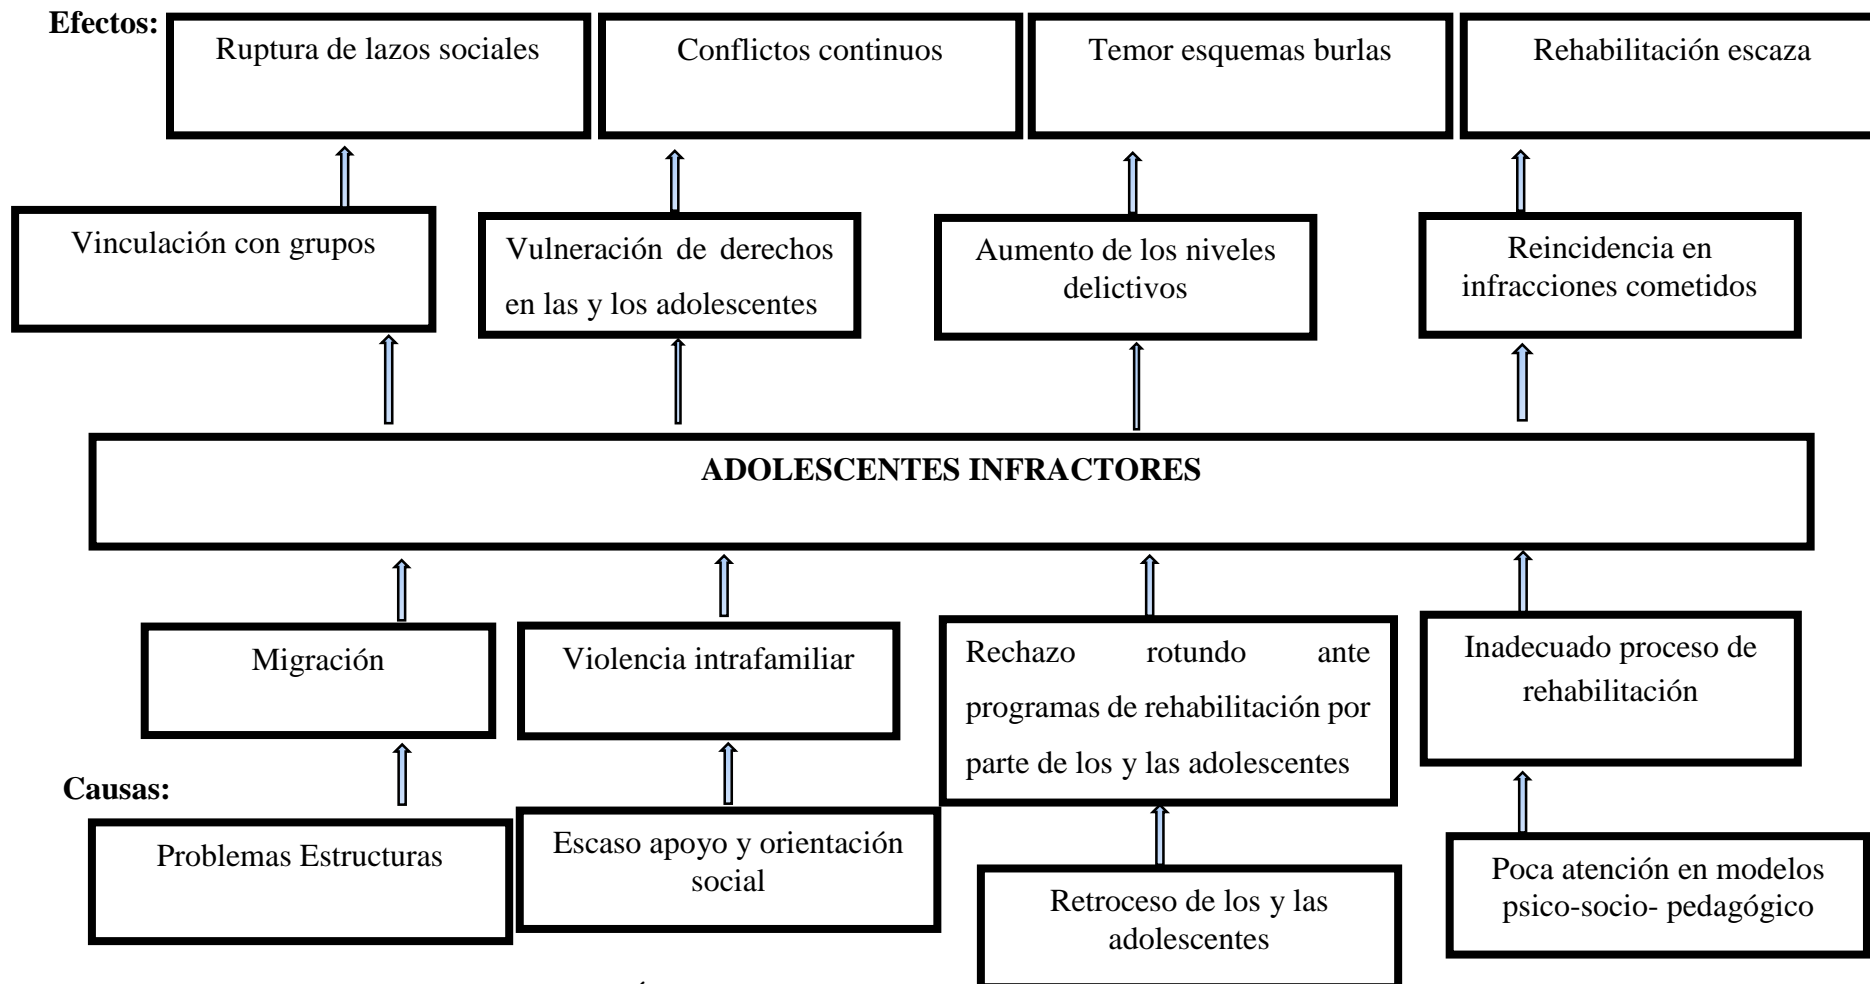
Efectos:

Ruptura de lazos sociales

Conflictos continuos

Temor esquemas burlas

Rehabilitación escaza

Vinculación con grupos

Vulneración de derechos en las y los adolescentes

Aumento de los niveles delictivos

Reincidencia en infracciones cometidos

ADOLESCENTES INFRACTORES

Migración

Violencia intrafamiliar

Rechazo rotundo ante programas de rehabilitación por parte de los y las adolescentes

Inadecuado proceso de rehabilitación

Causas:

Problemas Estructuras

Escaso apoyo y orientación social

Retroceso de los y las adolescentes

Poca atención en modelos psico-socio- pedagógico